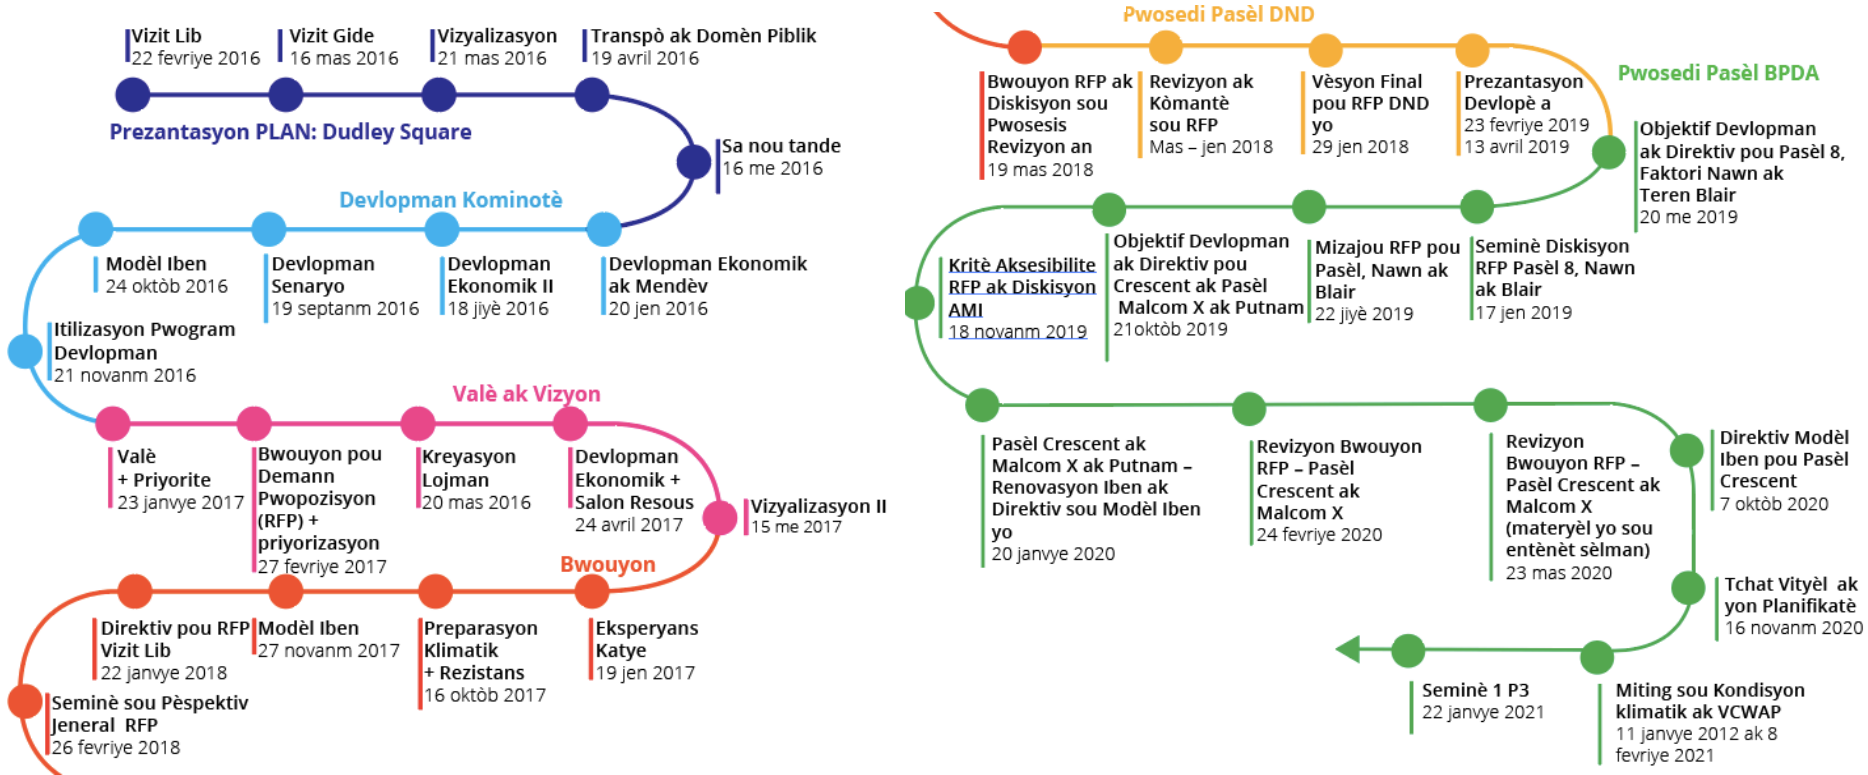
Vizit Lib
22 fevriye 2016

Vizit Gide
16 mas 2016

Vizyalizasyon
21 mas 2016

Transpò ak Domèn Piblik
19 avril 2016

Prezantasyon PLAN: Dudley Square

Sa nou tande
16 me 2016

Devlopman Kominotè

Modèl Iben
24 oktòb 2016

Devlopman Senaryo
19 septanm 2016

Devlopman Ekonomik II
18 jiyè 2016

Devlopman Ekonomik ak Mendèv
20 jen 2016

Itilizasyon Pwogram Devlopman
21 novanm 2016

Valè ak Vizyon

Valè + Priyorite
23 janvye 2017

Bwouyon pou Demann Pwopozisyon (RFP) + priyorizasyon
27 fevriye 2017

Kreyasyon Lojman
20 mas 2016

Devlopman Ekonomik + Salon Resous
24 avril 2017

Vizyalizasyon II
15 me 2017

Bwouyon

Direktiv pou RFP Vizit Lib
22 janvye 2018

Modèl Iben
27 novanm 2017

Preparasyon Klimatik + Rezistans
16 oktòb 2017

Eksperyans Katye
19 jen 2017

Seminè sou Pèspektiv Jeneral RFP
26 fevriye 2018

Pwosedi Pasèl DND

Bwouyon RFP ak Diskisyon sou Pwosesis Revizyon an
19 mas 2018

Revizyon ak Kòmantè sou RFP
Mas – jen 2018

Vèsyon Final pou RFP DND yo
29 jen 2018

Prezantasyon Devlopè a
23 fevriye 2019
13 avril 2019

Pwosedi Pasèl BPDA

Objektif Devlopman ak Direktiv pou Pasèl 8, Faktori Nawn ak Teren Blair
20 me 2019

Kritè Aksesibilite RFP ak Diskisyon AMI
18 novanm 2019

Objektif Devlopman ak Direktiv pou Crescent ak Pasèl Malcom X ak Putnam
21oktòb 2019

Mizajou RFP pou Pasèl, Nawn ak Blair
22 jiyè 2019

Seminè Diskisyon RFP Pasèl 8, Nawn ak Blair
17 jen 2019

Pasèl Crescent ak Malcom X ak Putnam – Renovasyon Iben ak Direktiv sou Modèl Iben yo
20 janvye 2020

Revizyon Bwouyon RFP – Pasèl Crescent ak Malcom X
24 fevriye 2020

Revizyon Bwouyon RFP – Pasèl Crescent ak Malcom X (materyèl yo sou entènèt sèlman)
23 mas 2020

Direktiv Modèl Iben pou Pasèl Crescent
7 oktòb 2020

Tchat Vityèl ak yon Planifikatè
16 novanm 2020

Seminè 1 P3
22 janvye 2021

Miting sou Kondisyon klimatik ak VCWAP
11 janvye 2012 ak 8 fevriye 2021